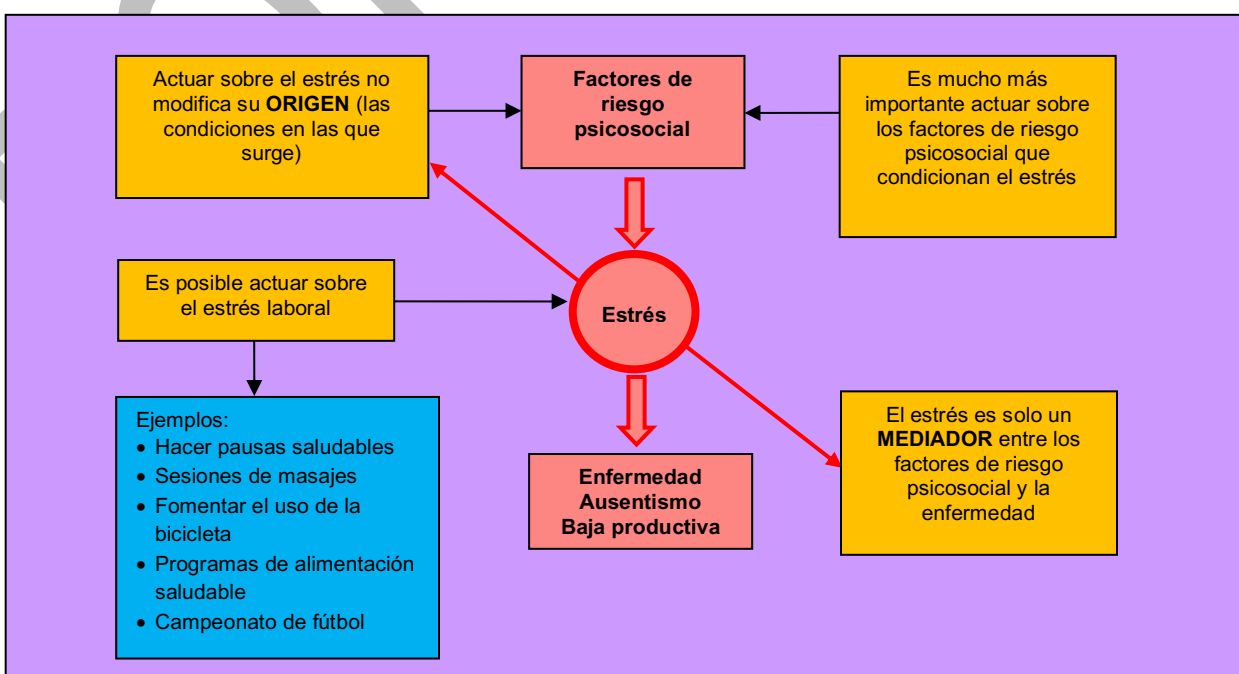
Actuar sobre el estrés no modifica su **ORIGEN** (las condiciones en las que surge)

**Factores de riesgo psicosocial**

Es mucho más importante actuar sobre los factores de riesgo psicosocial que condicionan el estrés

Es posible actuar sobre el estrés laboral

**Estrés**

Ejemplos:
- Hacer pausas saludables
- Sesiones de masajes
- Fomentar el uso de la bicicleta
- Programas de alimentación saludable
- Campeonato de fútbol

**Enfermedad**
**Ausentismo**
**Baja productiva**

El estrés es solo un **MEDIADOR** entre los factores de riesgo psicosocial y la enfermedad